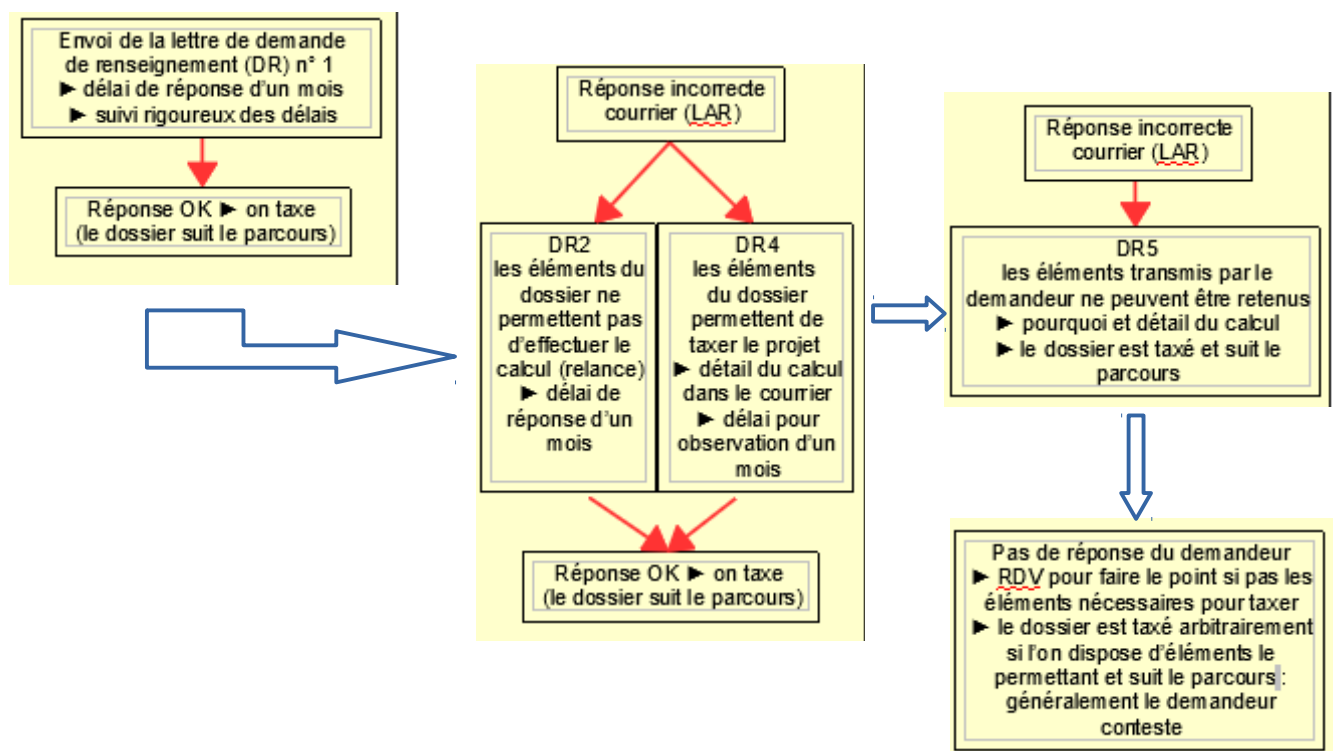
Envoi de la lettre de demande de renseignement (DR) n° 1
► délai de réponse d'un mois
► suivi rigoureux des délais

Réponse OK ► on taxe (le dossier suit le parcours)

Réponse incorrecte courrier (LAR)

DR2
les éléments du dossier ne permettent pas d'effectuer le calcul (relance)
► délai de réponse d'un mois

DR4
les éléments du dossier permettent de taxer le projet
► détail du calcul dans le courrier
► délai pour observation d'un mois

Réponse OK ► on taxe (le dossier suit le parcours)

Réponse incorrecte courrier (LAR)

DR5
les éléments transmis par le demandeur ne peuvent être retenus
► pourquoi et détail du calcul
► le dossier est taxé et suit le parcours

Pas de réponse du demandeur
► RDV pour faire le point si pas les éléments nécessaires pour taxer
► le dossier est taxé arbitrairement si l'on dispose d'éléments le permettant et suit le parcours : généralement le demandeur conteste